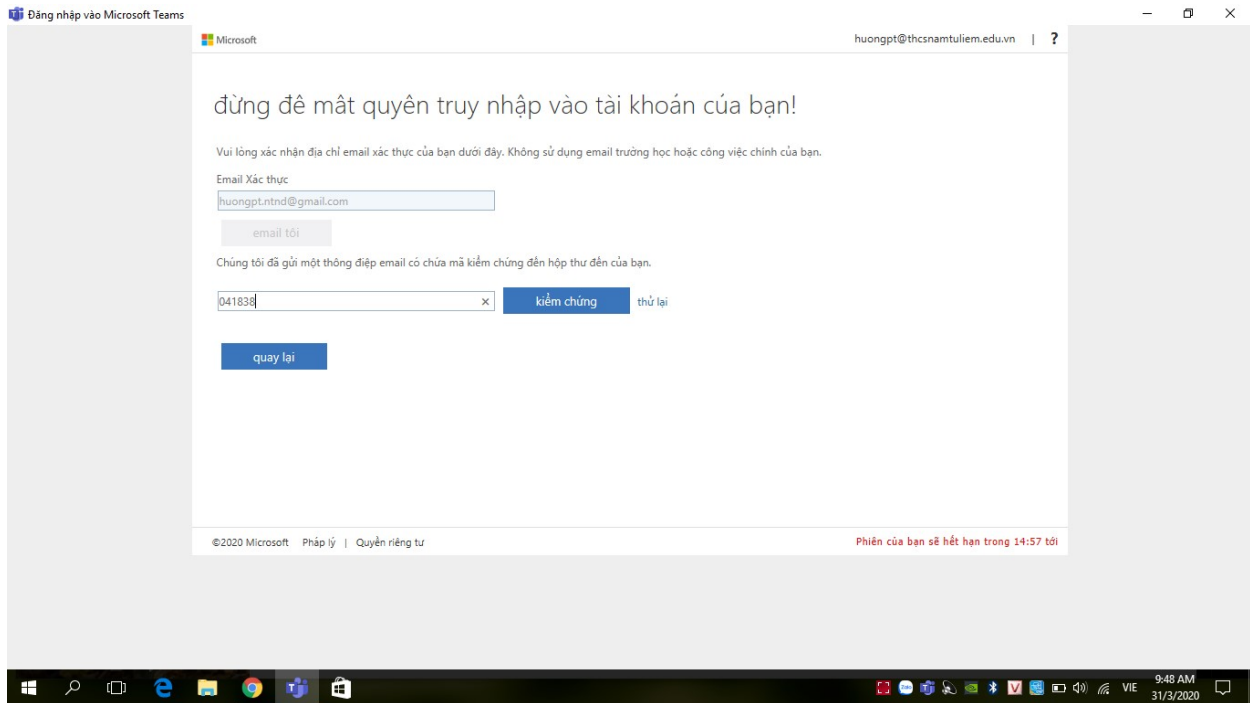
Đăng nhập vào Microsoft Teams

Microsoft

huongpt@thcsnamtuliem.edu.vn | ?

đừng để mất quyền truy nhập vào tài khoản của bạn!

Vui lòng xác nhận địa chỉ email xác thực của bạn dưới đây. Không sử dụng email trường học hoặc công việc chính của bạn.

Email Xác thực

huongpt.ntnd@gmail.com

email tôi

Chúng tôi đã gửi một thông điệp email có chứa mã kiểm chứng đến hộp thư đến của bạn.

041838 ×

kiểm chứng

thử lại

quay lại

©2020 Microsoft Pháp lý | Quyền riêng tư

Phiên của bạn sẽ hết hạn trong 14:57 tới

VIE 9:48 AM 31/3/2020